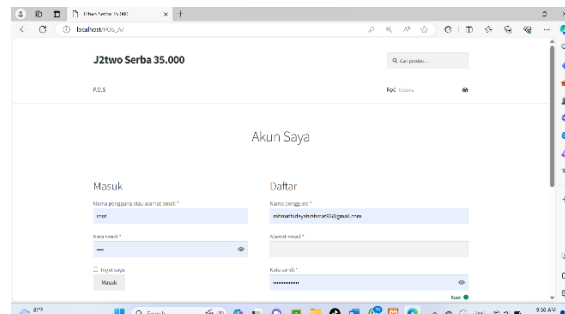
J2two Serba 35.000

localhost/POS_IV/

J2two Serba 35.000

Q Cari produk...

P.O.S

P.O.S

Akun Saya

Masuk

Nama pengguna atau alamat email *

Kata sandi *

☐ Ingat saya

Masuk

Daftar

Nama pengguna *

Alamat email *

Kata sandi *

••••••••••

Kuat

9:50 AM